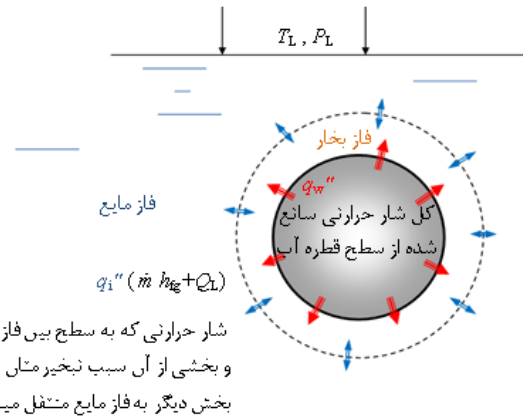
$T_L$ , $P_L$

فاز بخار

$q_w''$

کل شار حرارتی سانع شده از سطح قطره آب

فاز مایع

$q_i''$ ($\dot{m}$ $h_{fg}$+$Q_L$)

شار حرارتی که به سطح بین فاز
و بخشی از آن سبب تبخیر مثال
بخش دیگر به فاز مایع منتقل می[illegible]